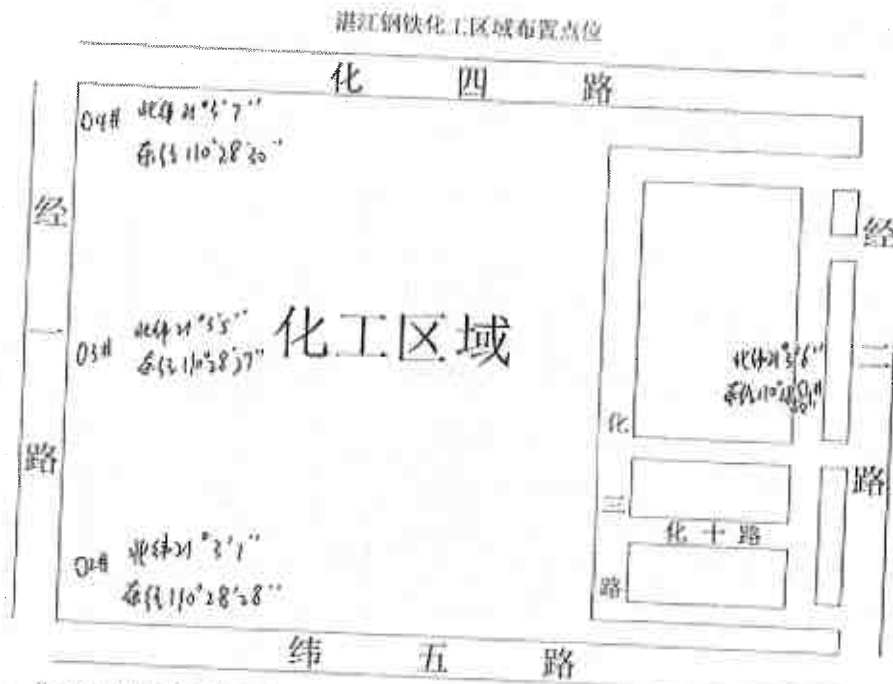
湛江钢铁化工区域布置点位

化 四 路

04# 北纬21°5'7"
东经110°28'30"

经

一

路

03# 北纬21°5'5"
东经110°28'37"

化工区域

02# 北纬21°5'1"
东经110°28'28"

北纬21°5'6"
东经110°28'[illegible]"

化

三

路

化十路

经

二

路

纬 五 路